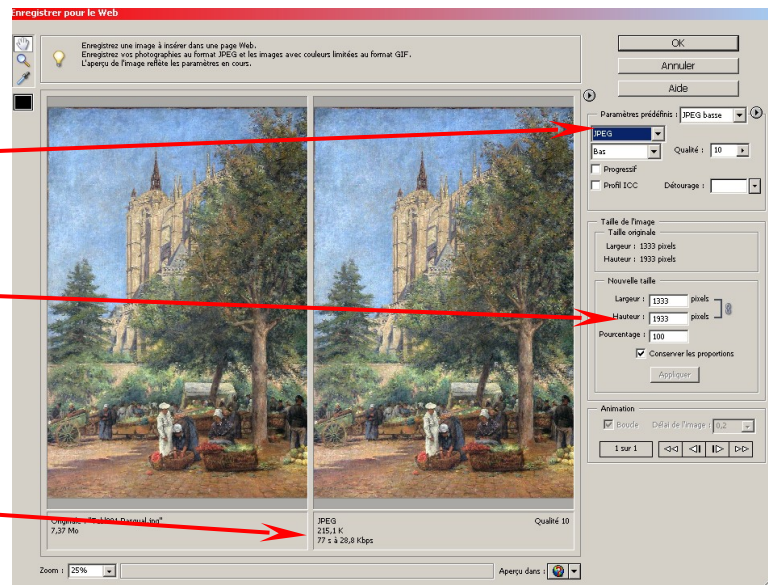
Enregistrer pour le Web

Enregistrez une image à insérer dans une page Web.
Enregistrez vos photographies au format JPEG et les images avec couleurs limitées au format GIF.
L'aperçu de l'image reflète les paramètres en cours.

OK
Annuler
Aide

Paramètres prédéfinis : JPEG basse
JPEG
Bas
Qualité : 10
Progressif
Profil ICC
Détourage :

Taille de l'image
Taille originale
Largeur : 1333 pixels
Hauteur : 1933 pixels
Nouvelle taille
Largeur : 1333 pixels
Hauteur : 1933 pixels
Pourcentage : 100
Conserver les proportions
Appliquer

Animation
Boucle
Délai de l'image : 0,2
1 sur 1

Original : "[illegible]"
7,37 Mo

JPEG
215,1 K
77 s à 28,8 Kbps
Qualité 10

Zoom : 25%
Aperçu dans :